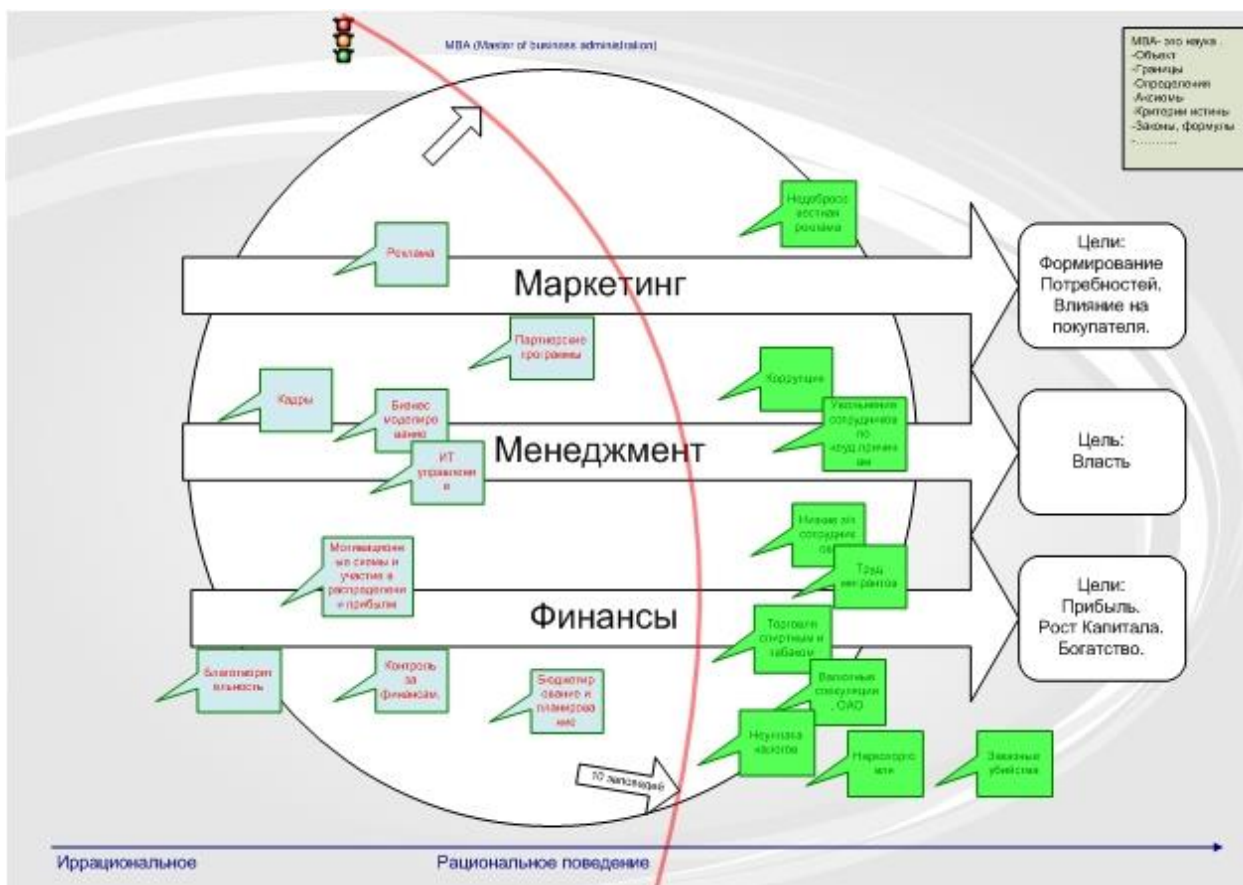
MBA (Master of business administration)

MBA- это наука
-Объект
-Границы
-Определения
-Аксиомы
-Критерии истины
-Законы, формулы
-.........

Реклама

Недобросовестная реклама

Маркетинг

Цели:
Формирование Потребностей.
Влияние на покупателя.

Партнерские программы

Кадры

Бизнес моделирование

Коррупция

Увольнение сотрудников по хоть принципам

Менеджмент

Цель:
Власть

ИТ управление

Низкие з/п сотрудникам

Мотивационные схемы и участие в распределении прибыли

Труд мигрантов

Финансы

Цели:
Прибыль.
Рост Капитала.
Богатство.

Торговля спиртным и табаком

Благотворительность

Контроль за финансами.

Бюджетирование и планирование

Валютные спекуляции, ОАО

Неуплата налогов

Наркоторговля

Заказные убийства

10 заповедей

Иррациональное

Рациональное поведение